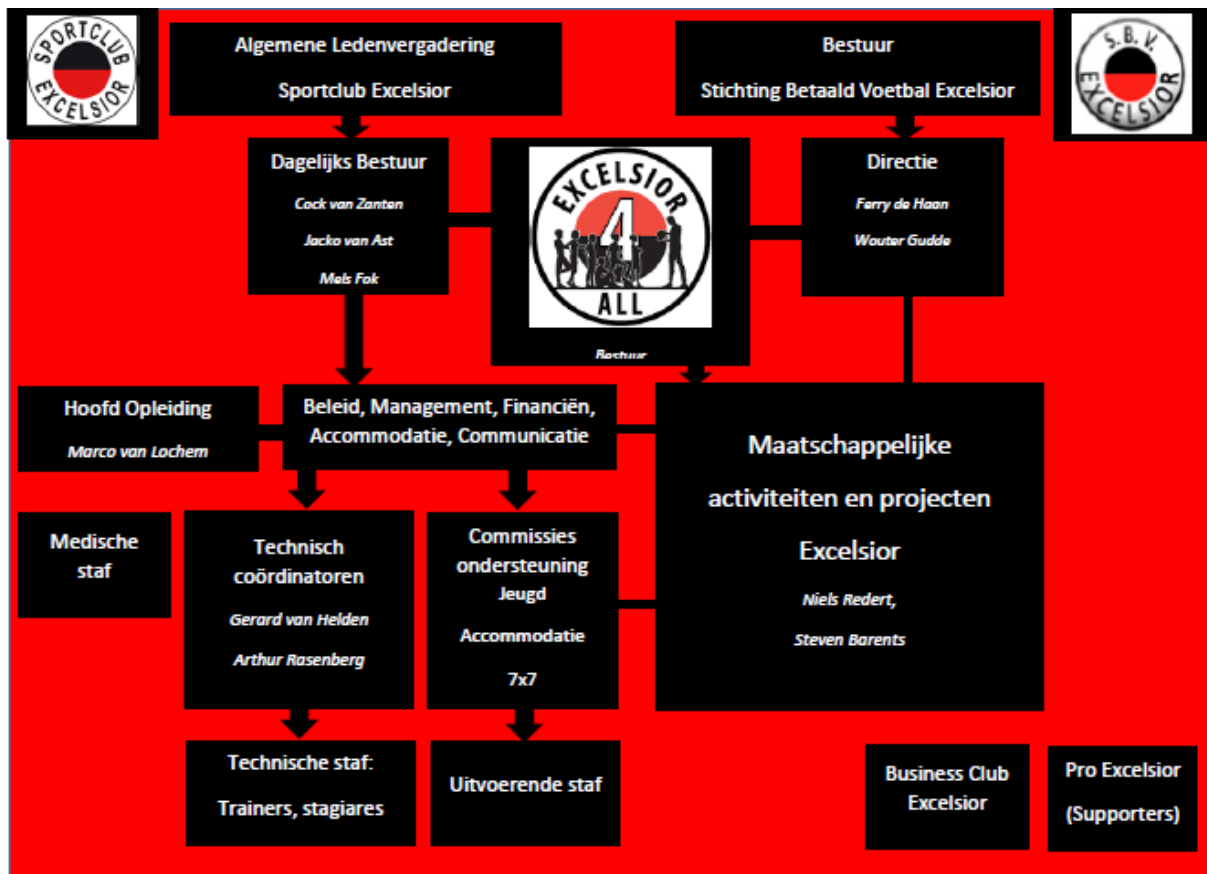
SPORTCLUB EXCELSIOR

Algemene Ledenvergadering

Sportclub Excelsior

Bestuur

Stichting Betaald Voetbal Excelsior

S.B.V. EXCELSIOR

Dagelijks Bestuur

Cock van Zanten

Jacko van Ast

Mels Fok

EXCELSIOR 4 ALL

Bestuur

Directie

Ferry de Haan

Wouter Gudde

Hoofd Opleiding

Marco van Lochem

Beleid, Management, Financiën, Accommodatie, Communicatie

Maatschappelijke activiteiten en projecten Excelsior

Niels Redert,

Steven Barents

Medische staf

Technisch coördinatoren

Gerard van Helden

Arthur Rasenberg

Commissies ondersteuning Jeugd

Accommodatie

7x7

Technische staf:

Trainers, stagiares

Uitvoerende staf

Business Club Excelsior

Pro Excelsior (Supporters)